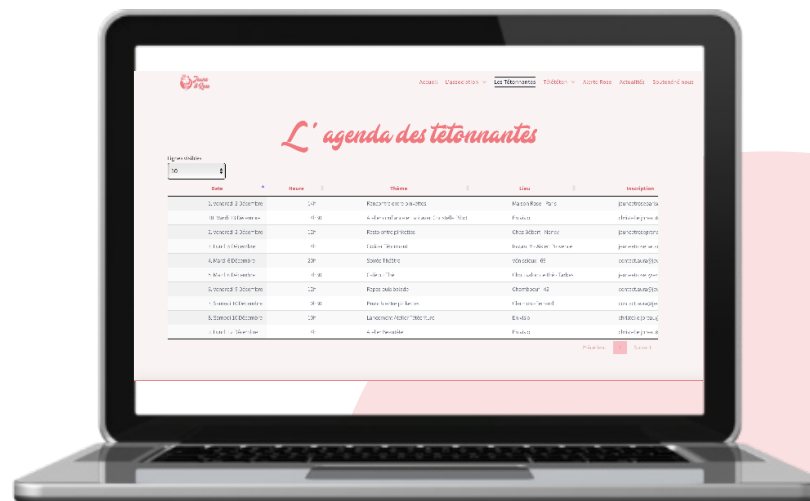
Accueil L'association Les Tétonnantes Édition Actu Rose Actualités Soutenez-nous

L' agenda des tetonnantes

Lignes visibles
10

| Date | Heure | Thème | Lieu | Inscription |
|---|---|---|---|---|
| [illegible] | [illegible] | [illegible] | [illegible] | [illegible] |
| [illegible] | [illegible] | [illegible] | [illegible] | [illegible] |
| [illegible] | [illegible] | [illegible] | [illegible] | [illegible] |
| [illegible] | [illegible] | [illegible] | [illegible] | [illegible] |
| 4. Mardi 8 Décembre | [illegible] | Soirée Théâtre | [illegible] | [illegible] |
| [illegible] | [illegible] | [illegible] | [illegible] | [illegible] |
| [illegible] | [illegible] | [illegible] | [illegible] | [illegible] |
| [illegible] | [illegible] | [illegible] | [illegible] | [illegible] |
| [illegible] | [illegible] | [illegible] | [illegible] | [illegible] |
| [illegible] | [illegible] | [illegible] | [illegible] | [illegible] |

Précédent Suivant